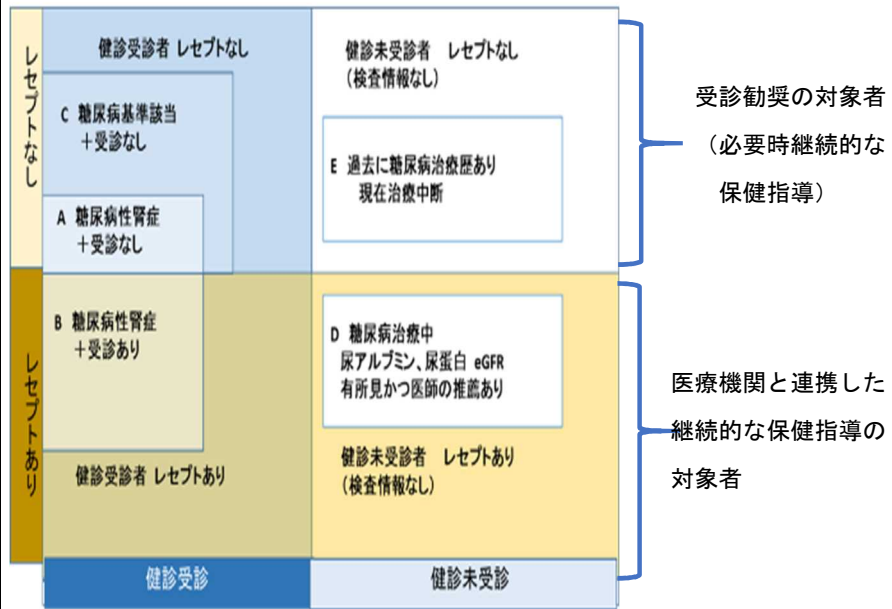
レセプトなし

健診受診者 レセプトなし

C 糖尿病基準該当
+受診なし

A 糖尿病性腎症
+受診なし

健診未受診者 レセプトなし
(検査情報なし)

E 過去に糖尿病治療歴あり
現在治療中断

受診勧奨の対象者
(必要時継続的な
保健指導)

レセプトあり

B 糖尿病性腎症
+受診あり

健診受診者 レセプトあり

D 糖尿病治療中
尿アルブミン、尿蛋白 eGFR
有所見かつ医師の推薦あり

健診未受診者 レセプトあり
(検査情報なし)

医療機関と連携した
継続的な保健指導の
対象者

健診受診

健診未受診